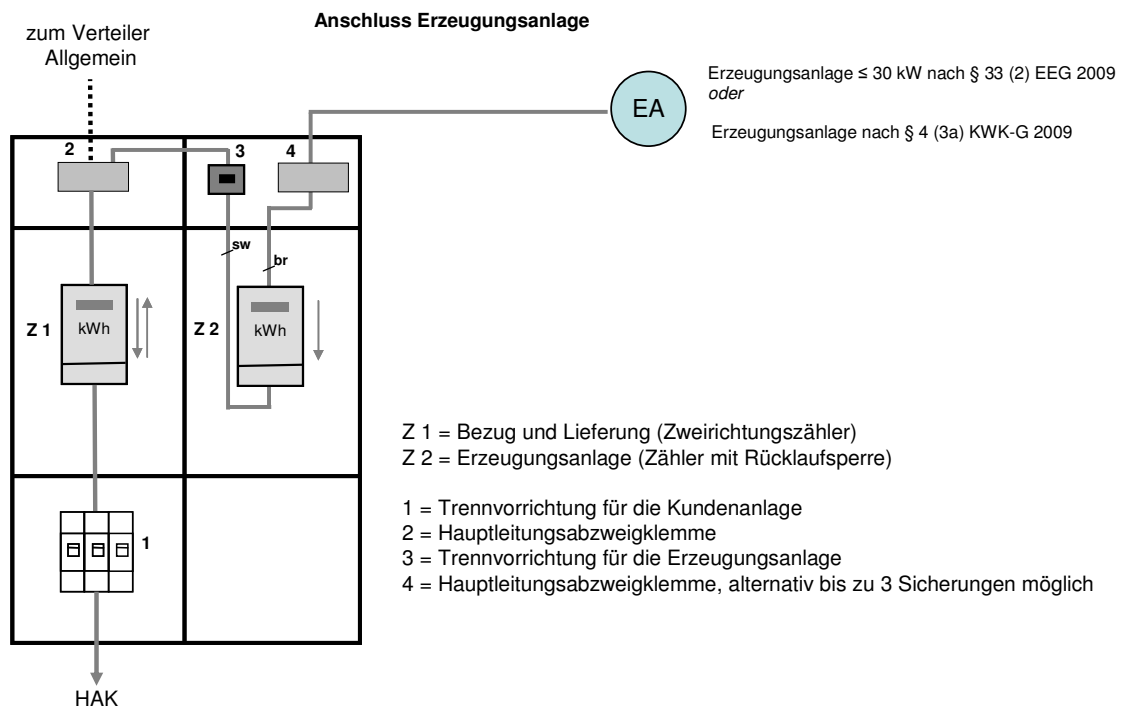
Anschluss Erzeugungsanlage

zum Verteiler Allgemein

EA

Erzeugungsanlage ≤ 30 kW nach § 33 (2) EEG 2009
oder

Erzeugungsanlage nach § 4 (3a) KWK-G 2009

2

3

4

sw

br

kWh

Z 1

Z 2

kWh

Z 1 = Bezug und Lieferung (Zweirichtungszähler)
Z 2 = Erzeugungsanlage (Zähler mit Rücklaufsperre)

1 = Trennvorrichtung für die Kundenanlage
2 = Hauptleitungsabzweigklemme
3 = Trennvorrichtung für die Erzeugungsanlage
4 = Hauptleitungsabzweigklemme, alternativ bis zu 3 Sicherungen möglich

1

HAK